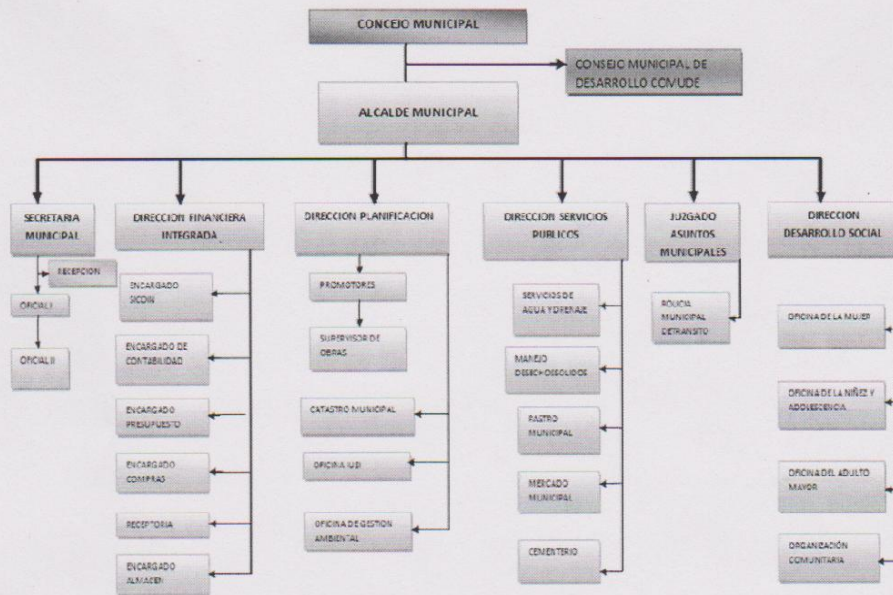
CONCEJO MUNICIPAL

CONSEJO MUNICIPAL DE DESARROLLO COMUDE

ALCALDE MUNICIPAL

SECRETARIA MUNICIPAL

RECEPCION

OFICIAL I

OFICIAL II

DIRECCION FINANCIERA INTEGRADA

ENCARGADO SICOIN

ENCARGADO DE CONTABILIDAD

ENCARGADO PRESUPUESTO

ENCARGADO COMPRAS

RECEPTORIA

ENCARGADO ALMACEN

DIRECCION PLANIFICACION

PROMOTORES

SUPERVISOR DE OBRAS

CATASTRO MUNICIPAL

OFICINA IUSI

OFICINA DE GESTION AMBIENTAL

DIRECCION SERVICIOS PUBLICOS

SERVICIOS DE AGUA Y DRENAJE

MANEJO DESECHOS SOLIDOS

RASTRO MUNICIPAL

MERCADO MUNICIPAL

CEMENTERIO

JUZGADO ASUNTOS MUNICIPALES

POLICIA MUNICIPAL DE TRANSITO

DIRECCION DESARROLLO SOCIAL

OFICINA DE LA MUJER

OFICINA DE LA NIÑEZ Y ADOLESCENCIA

OFICINA DEL ADULTO MAYOR

ORGANIZACIÓN COMUNITARIA